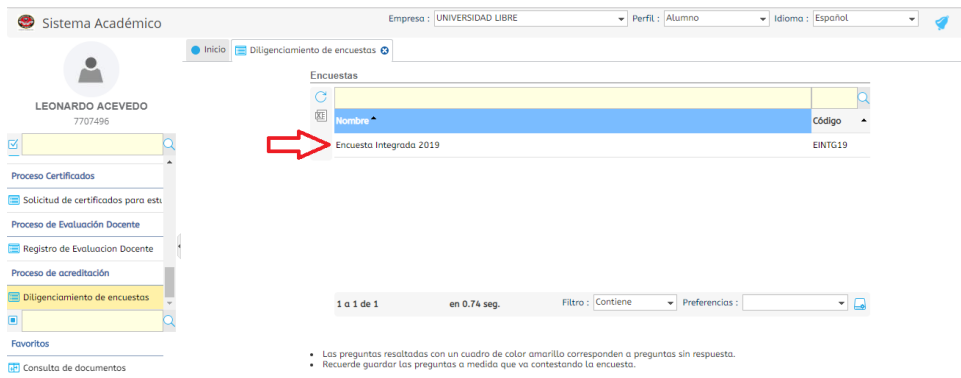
Sistema Académico

Empresa : UNIVERSIDAD LIBRE

Perfil : Alumno

Idioma : Español

LEONARDO ACEVEDO

7707496

Proceso Certificados

Solicitud de certificados para estu

Proceso de Evaluación Docente

Registro de Evaluacion Docente

Proceso de acreditación

Diligenciamiento de encuestas

Favoritos

Consulta de documentos

Inicio

Diligenciamiento de encuestas

Encuestas

| Nombre | Código |
|---|---|
| Encuesta Integrada 2019 | EINTG19 |

1 a 1 de 1

en 0.74 seg.

Filtro : Contiene

Preferencias :

• Las preguntas resaltadas con un cuadro de color amarillo corresponden a preguntas sin respuesta.
• Recuerde guardar las preguntas a medida que va contestando la encuesta.